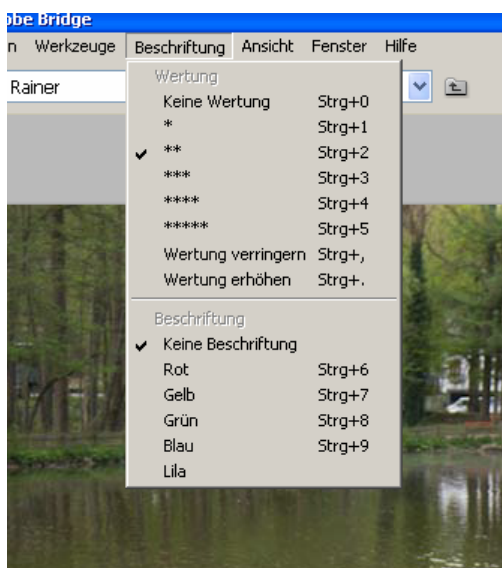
obe Bridge

n Werkzeuge Beschriftung Ansicht Fenster Hilfe

Rainer

Wertung
Keine Wertung Strg+0
* Strg+1
** Strg+2
*** Strg+3
**** Strg+4
***** Strg+5
Wertung verringern Strg+,
Wertung erhöhen Strg+.

Beschriftung
Keine Beschriftung
Rot Strg+6
Gelb Strg+7
Grün Strg+8
Blau Strg+9
Lila